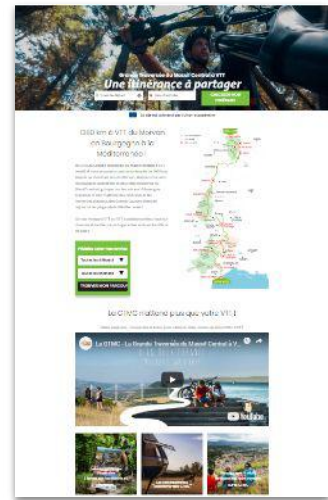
Grande Traversée du Massif Central à VTT
Une itinérance à partager

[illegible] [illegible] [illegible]

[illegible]

1380 km à VTT du Morvan en Bourgogne à la Méditerranée

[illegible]

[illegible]

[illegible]

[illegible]
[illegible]
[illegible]

La GTMC parcourt plus que votre VTT !

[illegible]

La GTMC : La Grande Traversée du Massif Central à V...
YouTube